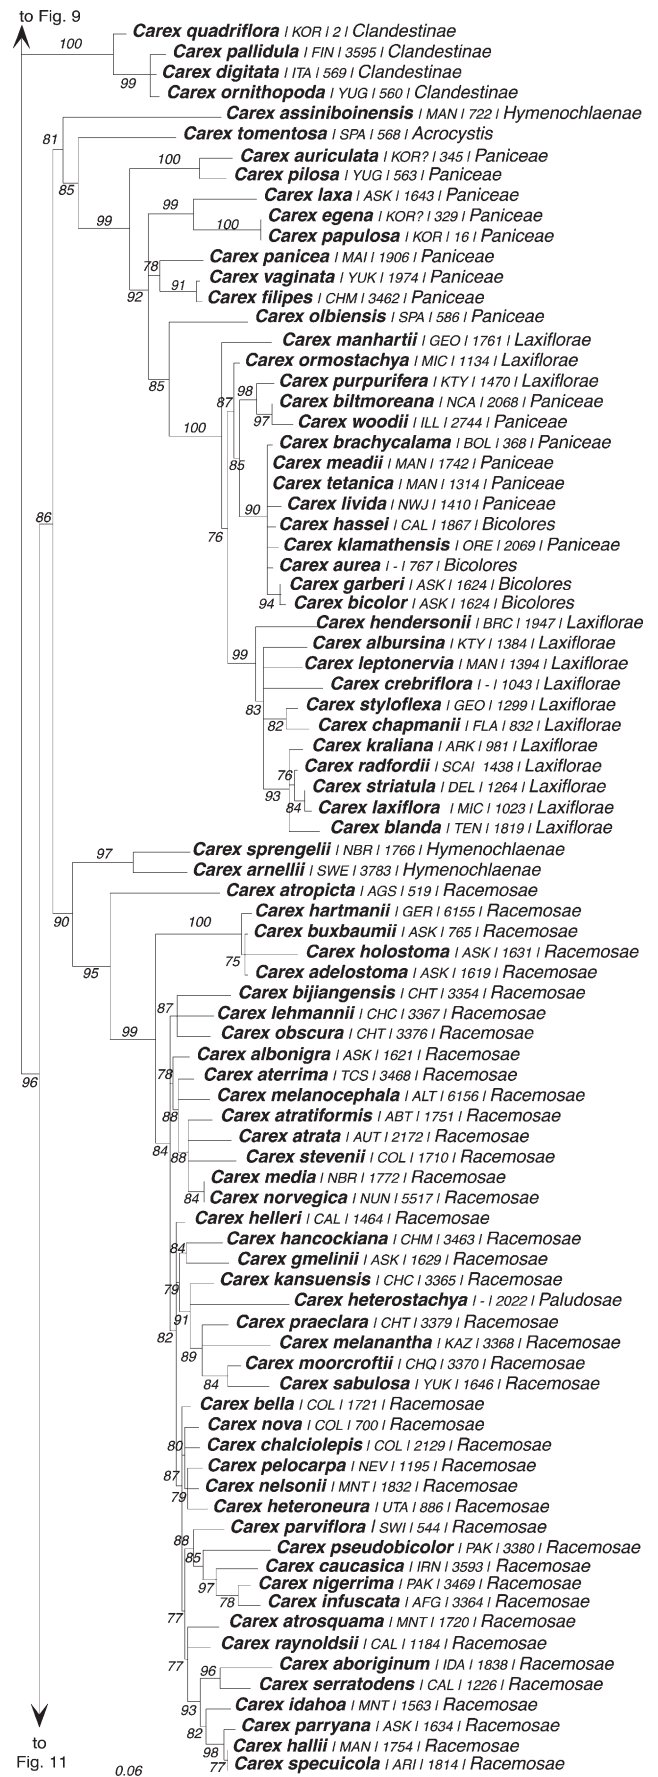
to Fig. 9

100
Carex quadriflora | KOR | 2 | Clandestinae
Carex pallidula | FIN | 3595 | Clandestinae
99
Carex digitata | ITA | 569 | Clandestinae
Carex ornithopoda | YUG | 560 | Clandestinae
81
Carex assiniboinensis | MAN | 722 | Hymenochlaenae
Carex tomentosa | SPA | 568 | Acrocystis
100
Carex auriculata | KOR? | 345 | Paniceae
85
Carex pilosa | YUG | 563 | Paniceae
99
99
Carex laxa | ASK | 1643 | Paniceae
100
Carex egena | KOR? | 329 | Paniceae
Carex papulosa | KOR | 16 | Paniceae
78
Carex panicea | MAI | 1906 | Paniceae
91
Carex vaginata | YUK | 1974 | Paniceae
92
Carex filipes | CHM | 3462 | Paniceae
Carex olbiensis | SPA | 586 | Paniceae
Carex manhartii | GEO | 1761 | Laxiflorae
Carex ormostachya | MIC | 1134 | Laxiflorae
85
98
Carex purpurifera | KTY | 1470 | Laxiflorae
87
Carex biltmoreana | NCA | 2068 | Paniceae
97
Carex woodii | ILL | 2744 | Paniceae
100
Carex brachycalama | BOL | 368 | Paniceae
85
Carex meadii | MAN | 1742 | Paniceae
Carex tetanica | MAN | 1314 | Paniceae
90
Carex livida | NWJ | 1410 | Paniceae
Carex hassei | CAL | 1867 | Bicolores
76
Carex klamathensis | ORE | 2069 | Paniceae
Carex aurea | - | 767 | Bicolores
Carex garberi | ASK | 1624 | Bicolores
94
Carex bicolor | ASK | 1624 | Bicolores
86
Carex hendersonii | BRC | 1947 | Laxiflorae
99
Carex albursina | KTY | 1384 | Laxiflorae
Carex leptonervia | MAN | 1394 | Laxiflorae
83
Carex crebriflora | - | 1043 | Laxiflorae
Carex styloflexa | GEO | 1299 | Laxiflorae
82
Carex chapmanii | FLA | 832 | Laxiflorae
Carex kraliana | ARK | 981 | Laxiflorae
76
Carex radfordii | SCAI 1438 | Laxiflorae
93
Carex striatula | DEL | 1264 | Laxiflorae
84
Carex laxiflora | MIC | 1023 | Laxiflorae
Carex blanda | TEN | 1819 | Laxiflorae
97
Carex sprengelii | NBR | 1766 | Hymenochlaenae
Carex arnellii | SWE | 3783 | Hymenochlaenae
90
Carex atropicta | AGS | 519 | Racemosae
100
Carex hartmanii | GER | 6155 | Racemosae
Carex buxbaumii | ASK | 765 | Racemosae
95
75
Carex holostoma | ASK | 1631 | Racemosae
Carex adelostoma | ASK | 1619 | Racemosae
87
Carex bijiangensis | CHT | 3354 | Racemosae
99
Carex lehmannii | CHC | 3367 | Racemosae
Carex obscura | CHT | 3376 | Racemosae
Carex albonigra | ASK | 1621 | Racemosae
78
Carex aterrima | TCS | 3468 | Racemosae
96
88
Carex melanocephala | ALT | 6156 | Racemosae
84
Carex atratiformis | ABT | 1751 | Racemosae
88
Carex atrata | AUT | 2172 | Racemosae
Carex stevenii | COL | 1710 | Racemosae
Carex media | NBR | 1772 | Racemosae
84
Carex norvegica | NUN | 5517 | Racemosae
Carex helleri | CAL | 1464 | Racemosae
84
Carex hancockiana | CHM | 3463 | Racemosae
Carex gmelinii | ASK | 1629 | Racemosae
79
Carex kansuensis | CHC | 3365 | Racemosae
91
Carex heterostachya | - | 2022 | Paludosae
82
Carex praeclara | CHT | 3379 | Racemosae
89
Carex melanantha | KAZ | 3368 | Racemosae
Carex moorcroftii | CHQ | 3370 | Racemosae
84
Carex sabulosa | YUK | 1646 | Racemosae
Carex bella | COL | 1721 | Racemosae
80
Carex nova | COL | 700 | Racemosae
Carex chalciolepis | COL | 2129 | Racemosae
87
Carex pelocarpa | NEV | 1195 | Racemosae
79
Carex nelsonii | MNT | 1832 | Racemosae
Carex heteroneura | UTA | 886 | Racemosae
88
Carex parviflora | SWI | 544 | Racemosae
85
Carex pseudobicolor | PAK | 3380 | Racemosae
97
Carex caucasica | IRN | 3593 | Racemosae
Carex nigerrima | PAK | 3469 | Racemosae
78
Carex infuscata | AFG | 3364 | Racemosae
77
Carex atrosquama | MNT | 1720 | Racemosae
Carex raynoldsii | CAL | 1184 | Racemosae
77
96
Carex aboriginum | IDA | 1838 | Racemosae
Carex serratodens | CAL | 1226 | Racemosae
93
Carex idahoa | MNT | 1563 | Racemosae
82
Carex parryana | ASK | 1634 | Racemosae
98
Carex hallii | MAN | 1754 | Racemosae
77
Carex specuicola | ARI | 1814 | Racemosae
to
Fig. 11
0.06